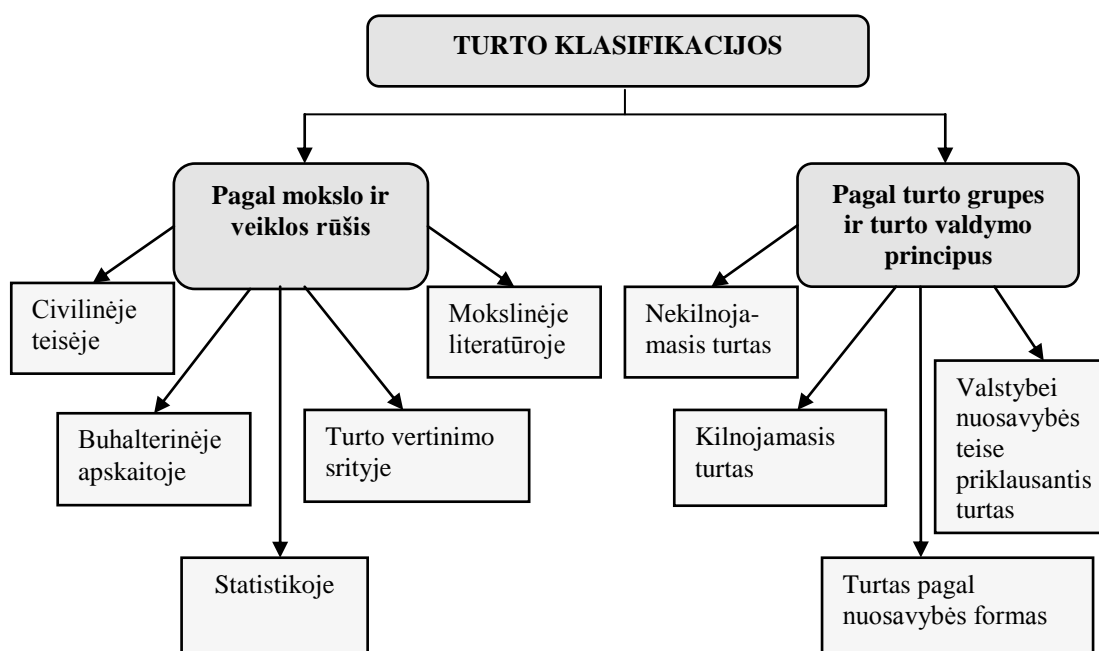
TURTO KLASIFIKACIJOS

Pagal mokslo ir veiklos rūšis

Civilinėje teisėje

Buhalterinėje apskaitoje

Statistikoje

Turto vertinimo srityje

Mokslinėje literatūroje

Pagal turto grupes ir turto valdymo principus

Nekilnojamasis turtas

Kilnojamasis turtas

Turtas pagal nuosavybės formas

Valstybei nuosavybės teise priklausantis turtas